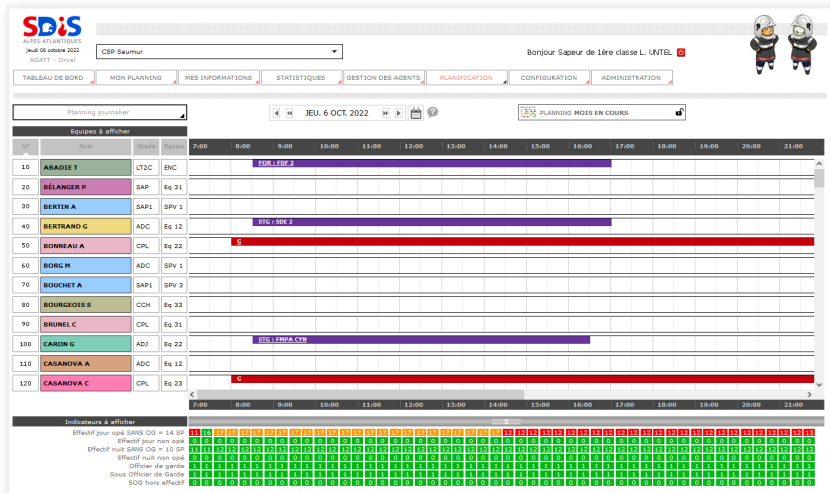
SDIS
ALPES-ATLANTIQUES
Jeudi 06 octobre 2022
AGATT - Orval

CSP Saumur

Bonjour Sapeur de 1ère classe L. UNTEL

TABLEAU DE BORD | MON PLANNING | MES INFORMATIONS | STATISTIQUES | GESTION DES AGENTS | PLANIFICATION | CONFIGURATION | ADMINISTRATION

Planning journalier

JEU. 6 OCT. 2022

PLANNING MOIS EN COURS

Equipes à afficher

| N° | Nom | Grade | Equipe |
|---|---|---|---|
| 10 | ABADIE T | LT2C | ENC |
| 20 | BÉLANGER P | SAP | Eq 31 |
| 30 | BERTIN A | SAP1 | SPV 1 |
| 40 | BERTRAND G | ADC | Eq 12 |
| 50 | BONNEAU A | CPL | Eq 22 |
| 60 | BORG M | ADC | SPV 1 |
| 70 | BOUCHET A | SAP1 | SPV 3 |
| 80 | BOURGEOIS S | CCH | Eq 33 |
| 90 | BRUNEL C | CPL | Eq 31 |
| 100 | CARON G | ADJ | Eq 22 |
| 110 | CASANOVA A | ADC | Eq 12 |
| 120 | CASANOVA C | CPL | Eq 23 |

7:00 8:00 9:00 10:00 11:00 12:00 13:00 14:00 15:00 16:00 17:00 18:00 19:00 20:00 21:00

FOR : FDF 2
STG : SDE 2
G
STG : FMPA CYN
G

Indicateurs à afficher
Effectif jour opé SANS OG = 14 SP
Effectif jour non ope
Effectif nuit SANS OG = 10 SP
Effectif nuit non opé
Officier de garde
Sous Officier de Garde
SOG hors effectif